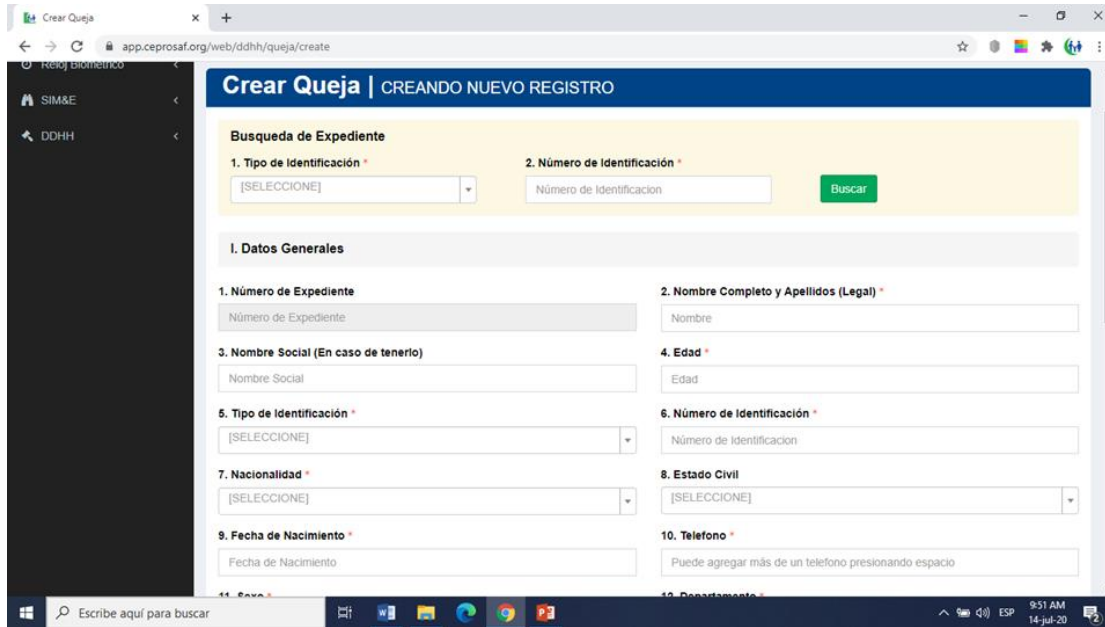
Crear Queja × +

app.ceprosaf.org/web/ddhh/queja/create

Reloj Biometrico
SIM&E
DDHH

Crear Queja | CREANDO NUEVO REGISTRO

Busqueda de Expediente

1. Tipo de Identificación *
[SELECCIONE]

2. Número de Identificación *
Número de Identificacion

Buscar

I. Datos Generales

1. Número de Expediente
Número de Expediente

2. Nombre Completo y Apellidos (Legal) *
Nombre

3. Nombre Social (En caso de tenerlo)
Nombre Social

4. Edad *
Edad

5. Tipo de Identificación *
[SELECCIONE]

6. Número de Identificación *
Número de Identificacion

7. Nacionalidad *
[SELECCIONE]

8. Estado Civil
[SELECCIONE]

9. Fecha de Nacimiento *
Fecha de Nacimiento

10. Telefono *
Puede agregar más de un telefono presionando espacio

11. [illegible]

12. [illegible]

Escribe aquí para buscar

ESP 9:51 AM 14-jul-20